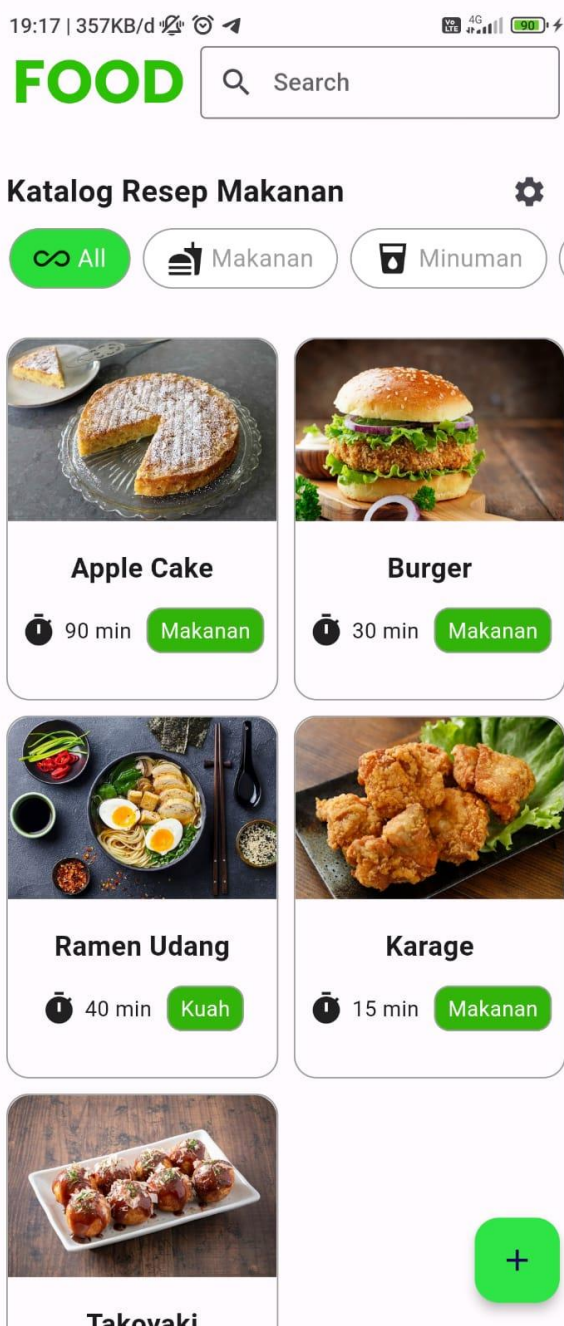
19:17 | 357KB/d

Vo LTE 4G 90

FOOD

Search

Katalog Resep Makanan

All

Makanan

Minuman

Apple Cake

90 min Makanan

Burger

30 min Makanan

Ramen Udang

40 min Kuah

Karage

15 min Makanan

Takoyaki

+